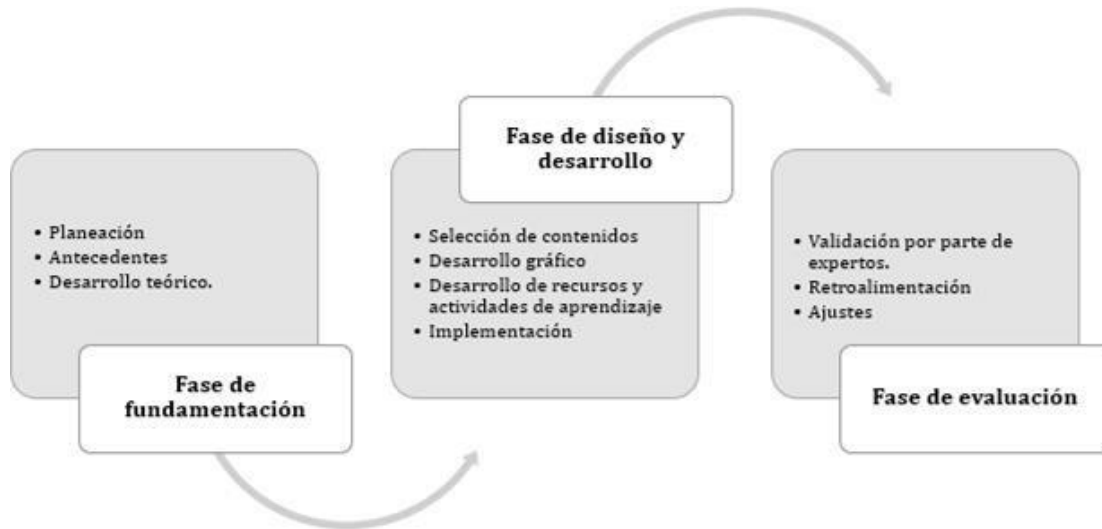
• Planeación
• Antecedentes
• Desarrollo teórico.

Fase de fundamentación

Fase de diseño y desarrollo

• Selección de contenidos
• Desarrollo gráfico
• Desarrollo de recursos y actividades de aprendizaje
• Implementación

• Validación por parte de expertos.
• Retroalimentación
• Ajustes

Fase de evaluación